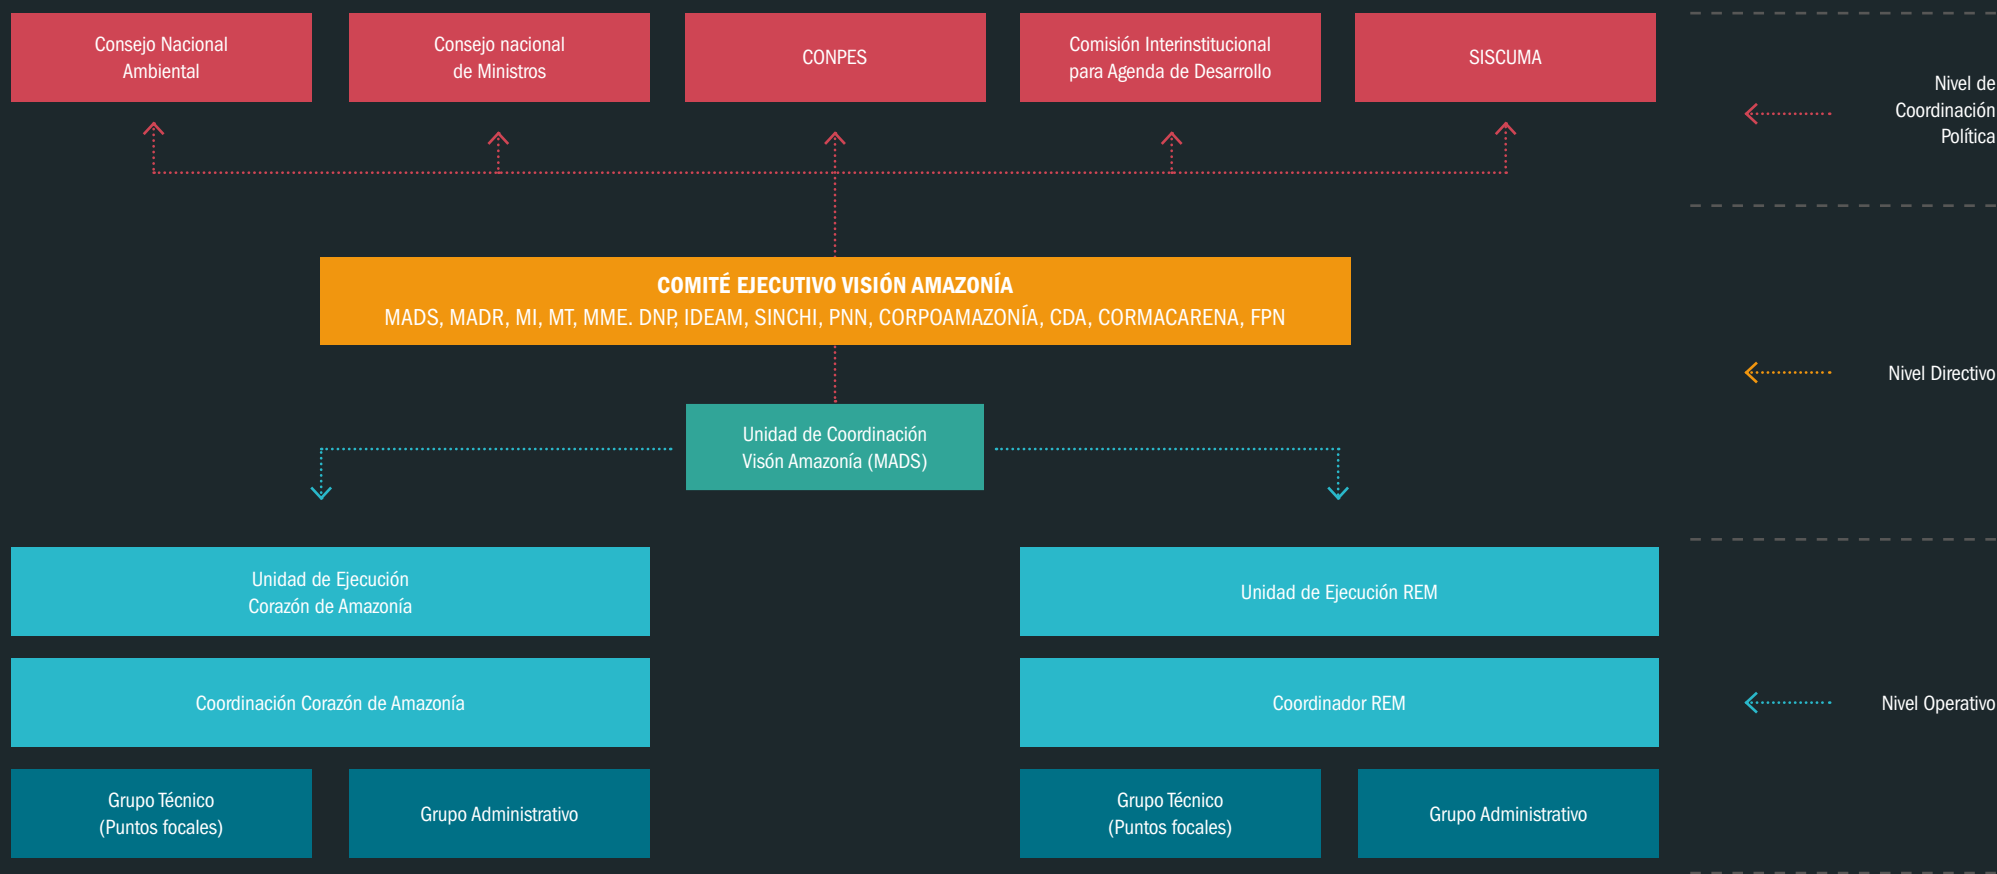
Consejo Nacional Ambiental

Consejo nacional de Ministros

CONPES

Comisión Interinstitucional para Agenda de Desarrollo

SISCUMA

Nivel de Coordinación Política

COMITÉ EJECUTIVO VISIÓN AMAZONÍA
MADS, MADR, MI, MT, MME. DNP, IDEAM, SINCHI, PNN, CORPOAMAZONÍA, CDA, CORMACARENA, FPN

Nivel Directivo

Unidad de Coordinación Visón Amazonía (MADS)

Unidad de Ejecución Corazón de Amazonía

Unidad de Ejecución REM

Coordinación Corazón de Amazonía

Coordinador REM

Nivel Operativo

Grupo Técnico (Puntos focales)

Grupo Administrativo

Grupo Técnico (Puntos focales)

Grupo Administrativo